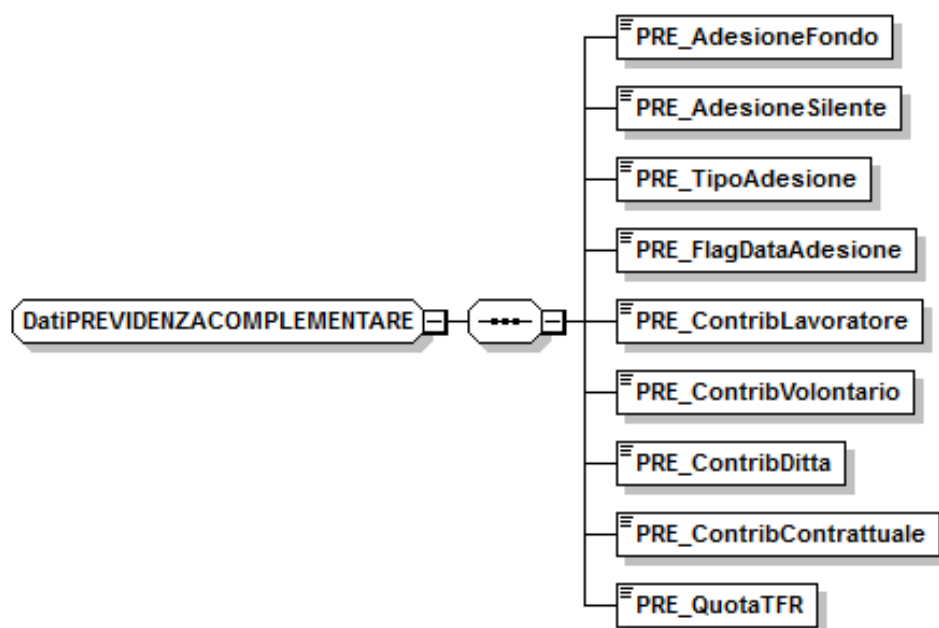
DatiPREVIDENZACOMPLEMENTARE

PRE_AdesioneFondo

PRE_AdesioneSilente

PRE_TipoAdesione

PRE_FlagDataAdesione

PRE_ContribLavoratore

PRE_ContribVolontario

PRE_ContribDitta

PRE_ContribContrattuale

PRE_QuotaTFR